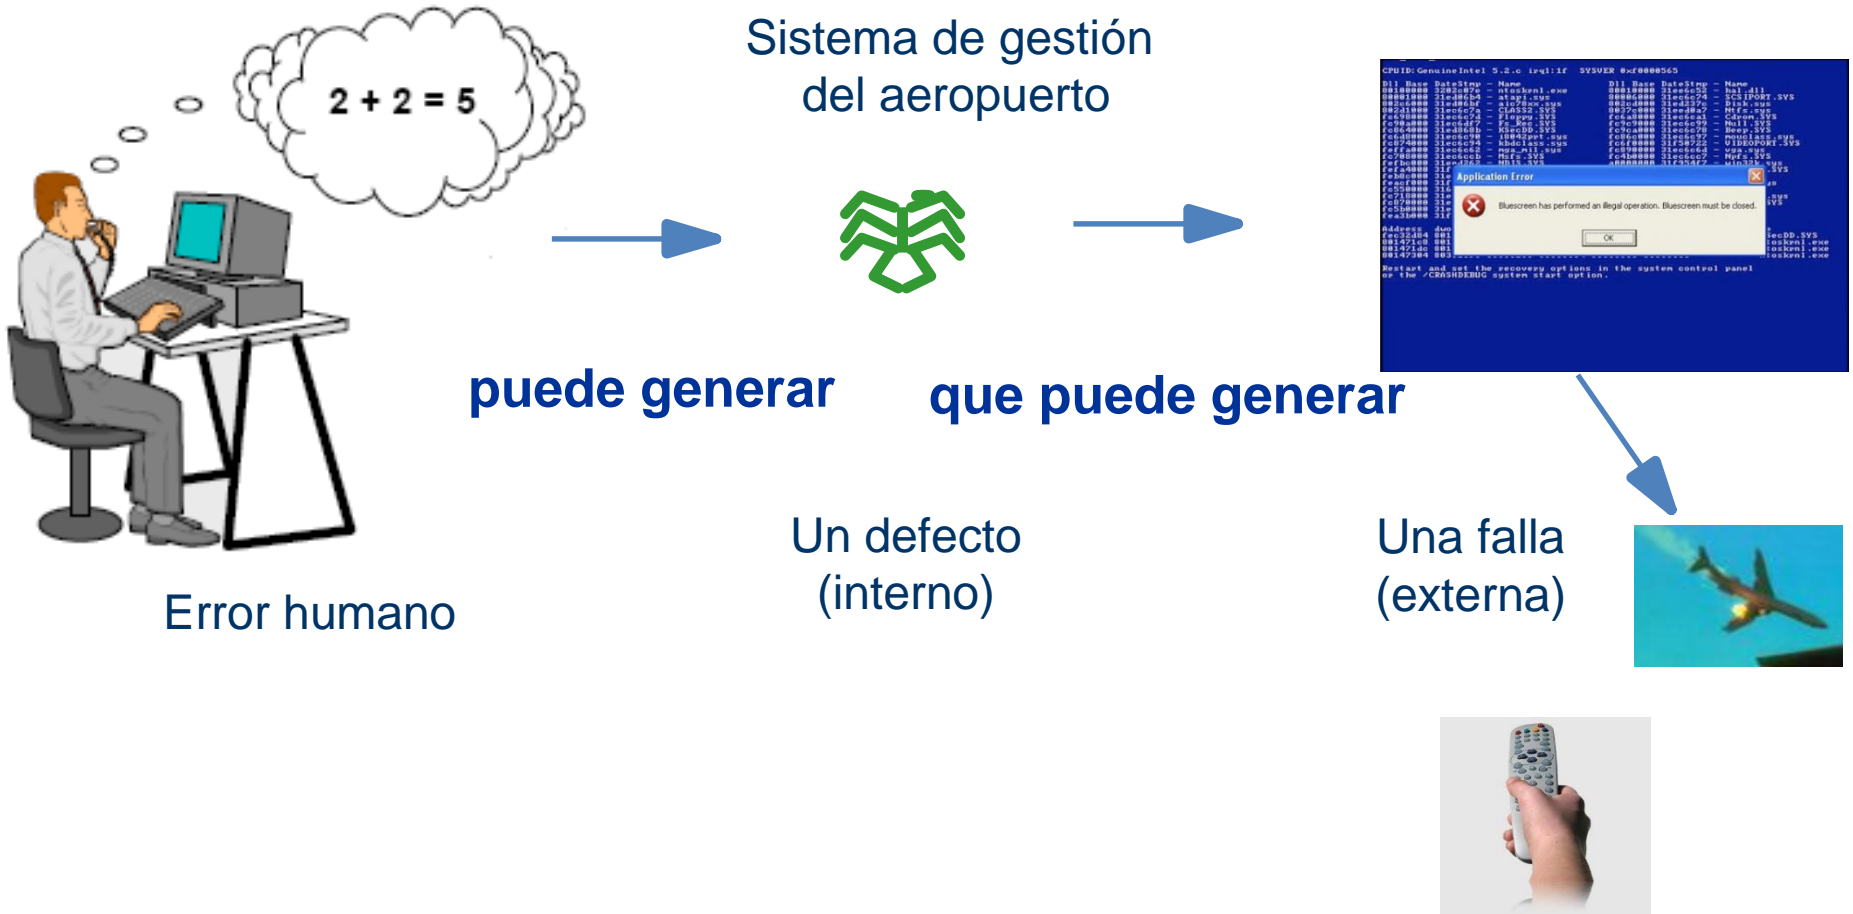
Sistema de gestión del aeropuerto

$2 + 2 = 5$

Application Error

Bluescreen has performed an illegal operation. Bluescreen must be closed.

OK

puede generar

que puede generar

Un defecto (interno)

Una falla (externa)

Error humano